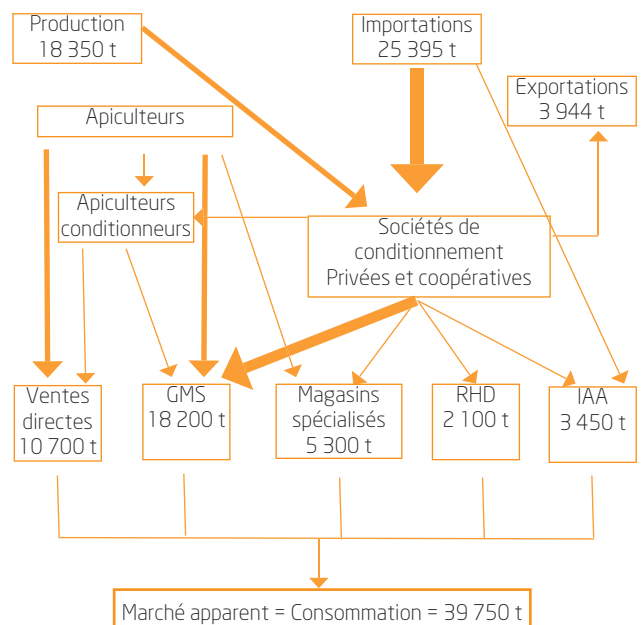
Production
18 350 t

Importations
25 395 t

Exportations
3 944 t

Apiculteurs

Apiculteurs
conditionneurs

Sociétés de
conditionnement
Privées et coopératives

Ventes
directes
10 700 t

GMS
18 200 t

Magasins
spécialisés
5 300 t

RHD
2 100 t

IAA
3 450 t

Marché apparent = Consommation = 39 750 t